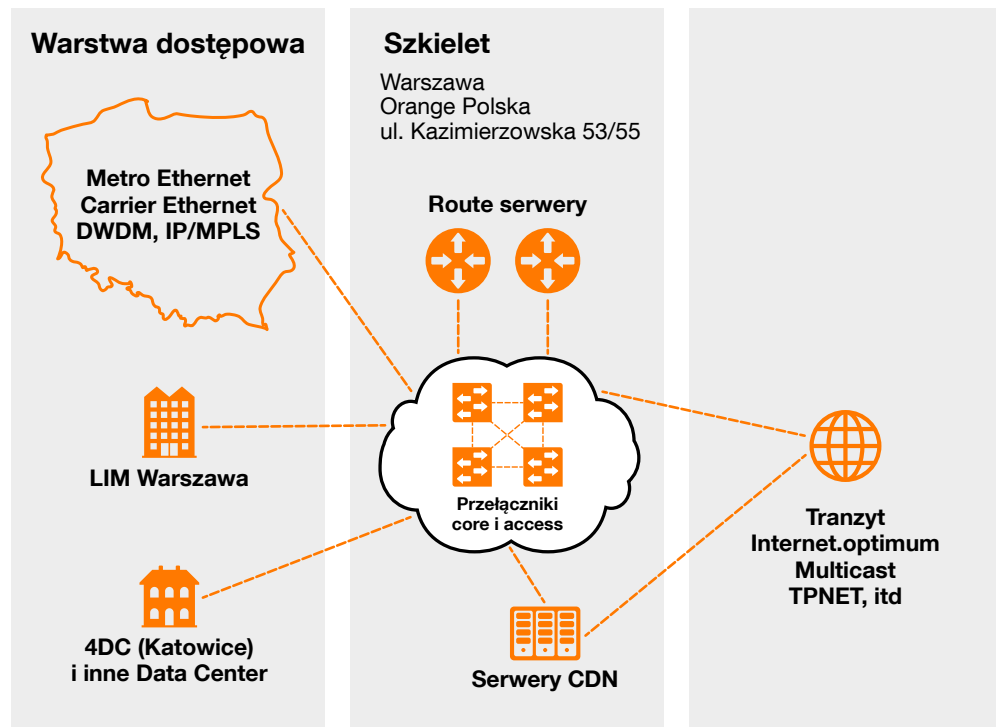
Warstwa dostępowa

Metro Ethernet
Carrier Ethernet
DWDM, IP/MPLS

LIM Warszawa

4DC (Katowice)
i inne Data Center

Szkielet

Warszawa
Orange Polska
ul. Kazimierzowska 53/55

Route serwery

Przełączniki
core i access

Serwery CDN

Tranzyt
Internet.optimum
Multicast
TPNET, itd